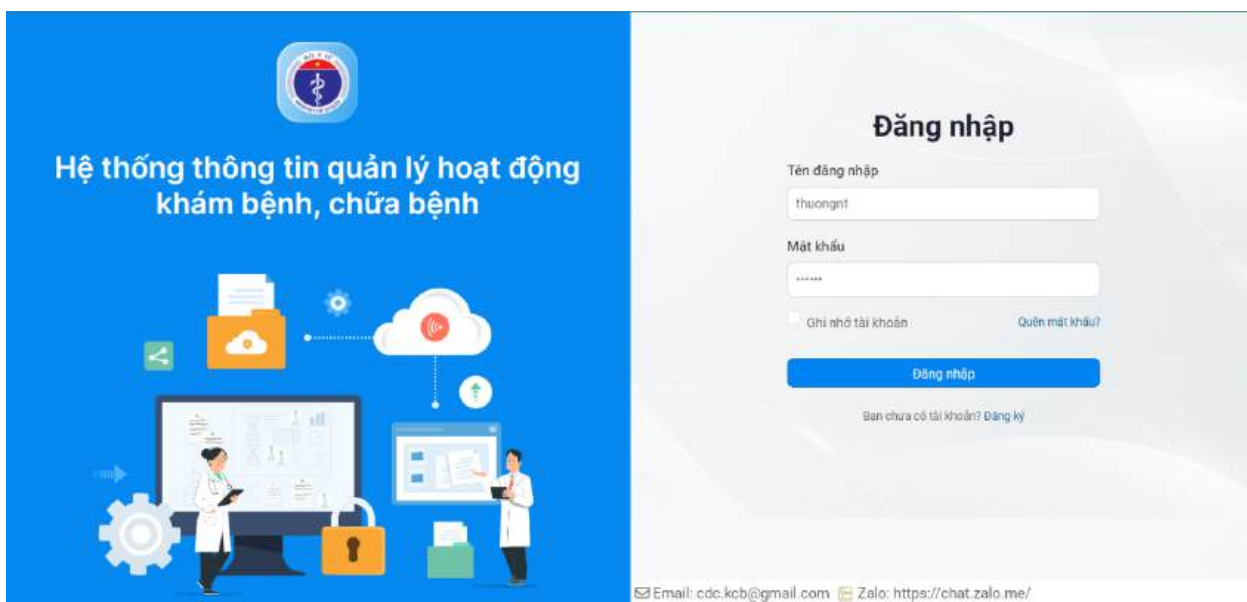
Hệ thống thông tin quản lý hoạt động khám bệnh, chữa bệnh

Đăng nhập

Tên đăng nhập

thuongnt

Mật khẩu

••••••

Ghi nhớ tài khoản

Quên mật khẩu?

Đăng nhập

Bạn chưa có tài khoản? Đăng ký

Email: cdc.kcb@gmail.com Zalo: https://chat.zalo.me/